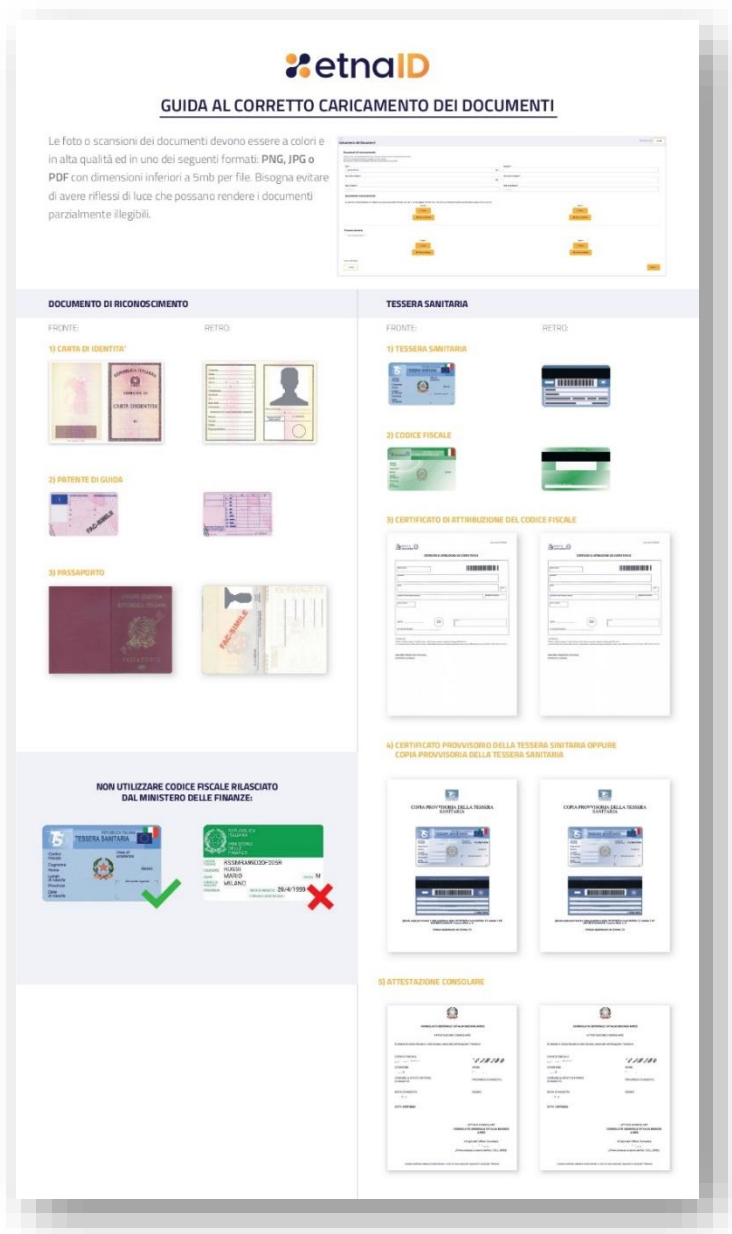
etnaID

GUIDA AL CORRETTO CARICAMENTO DEI DOCUMENTI

Le foto o scansioni dei documenti devono essere a colori e in alta qualità ed in uno dei seguenti formati: PNG, JPG o PDF con dimensioni inferiori a 5mb per file. Bisogna evitare di avere riflessi di luce che possano rendere i documenti parzialmente illegibili.

DOCUMENTO DI RICONOSCIMENTO

FRONTE:

RETRO:

1) CARTA DI IDENTITA'

REPUBBLICA ITALIANA

CARTA D'IDENTITA'

2) PATENTE DI GUIDA

FAC-SIMILE

FAC-SIMILE

3) PASSAPORTO

FAC-SIMILE

NON UTILIZZARE CODICE FISCALE RILASCIATO DAL MINISTERO DELLE FINANZE:

REPUBBLICA ITALIANA

TESSERA SANITARIA

RSSMRA80C01F205R

ROSSI

MARIO

MILANO

M

29/4/1999

TESSERA SANITARIA

FRONTE:

RETRO:

1) TESSERA SANITARIA

2) CODICE FISCALE

3) CERTIFICATO DI ATTRIBUZIONE DEL CODICE FISCALE

4) CERTIFICATO PROVVISORIO DELLA TESSERA SANITARIA OPPURE COPIA PROVVISORIA DELLA TESSERA SANITARIA

COPIA PROVVISORIA DELLA TESSERA SANITARIA

COPIA PROVVISORIA DELLA TESSERA SANITARIA

5) ATTESTAZIONE CONSOLARE